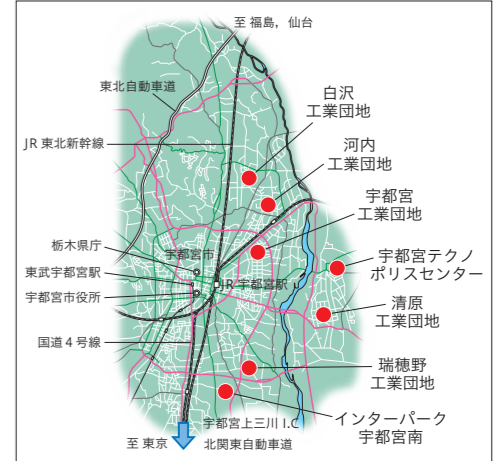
至 福島，仙台

東北自動車道

JR 東北新幹線

白沢
工業団地

河内
工業団地

宇都宮
工業団地

栃木県庁

宇都宮市

東武宇都宮駅

JR 宇都宮駅

宇都宮市役所

宇都宮テクノ
ポリスセンター

清原
工業団地

国道４号線

瑞穂野
工業団地

インターパーク
宇都宮南

宇都宮上三川 I.C

至 東京

北関東自動車道